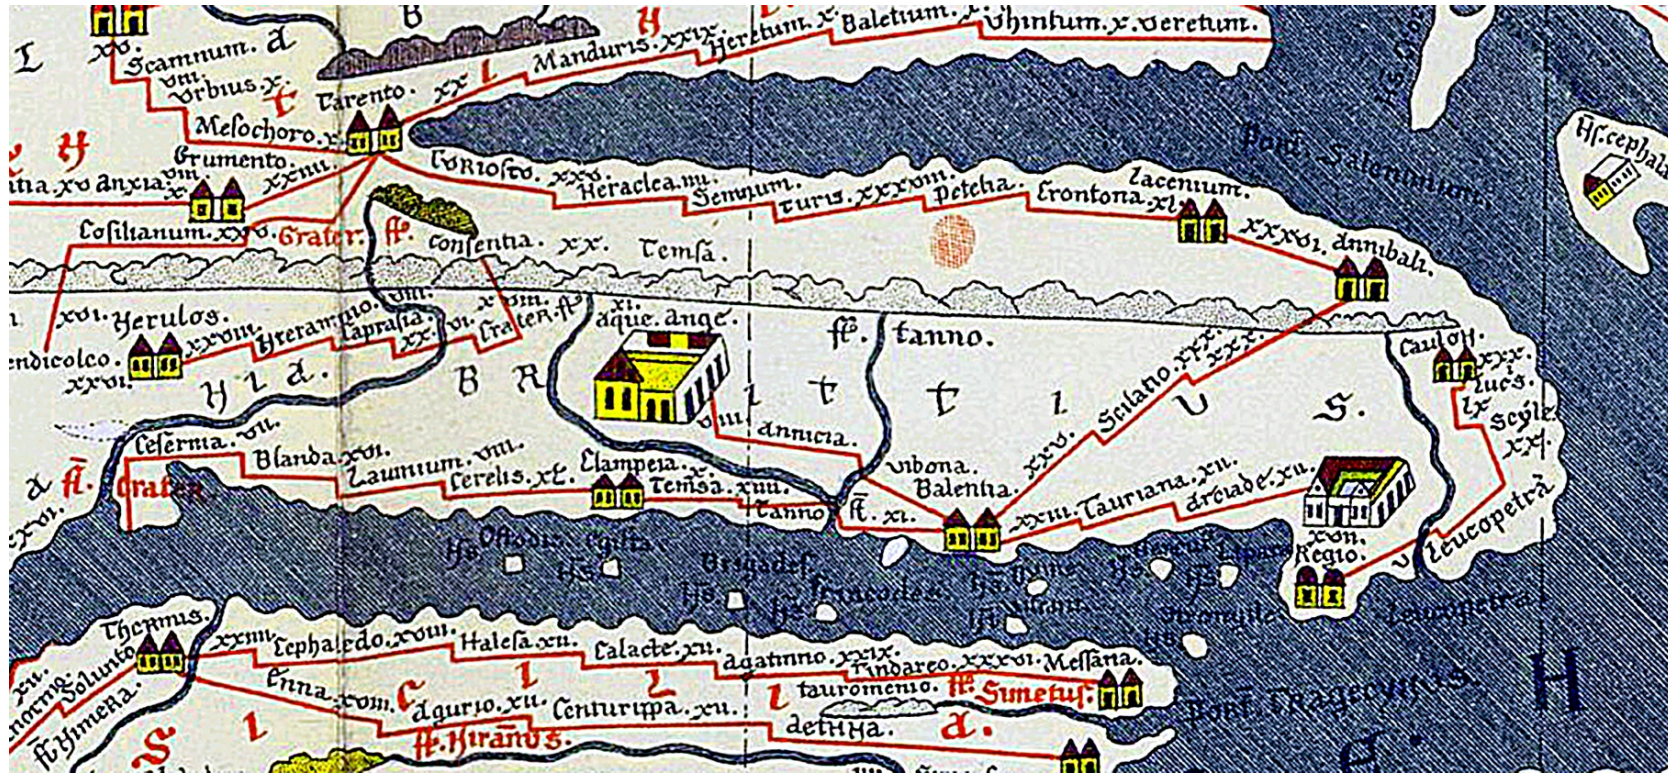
I B H
xv. Scamnum. d
vm. Manduris. xxix. Heretum. x. Baletium. x. Vhintum. x. Veretum.
Vrbius. x.
T Tarento. xx L
Mesochoro. x
H Grumento. xxiii
itia. xv Anxia. xv
Turiosto. xxv. Heraclea. vii. Semnum. Turis. xxxvm. Petelia. Crontona. xl. Lacenium.
Pont. Salentinum.
Ins. Cephale
Cosilianum. xxv. Grater. fl. consentia. xx. Temsa.
xxxvi. Annibali.
xvi. Herulos. Heramnio. vm. Caprasia. x. vm. Grater. fl. xi. aque. ange.
endicolco. xxvm. xx. xvi.
fl. Tanno.
xxvi. A. B R V T T I V S.
Scilatio. xxx. xxx.
Caulon. xxx.
Lues.
Scyle. ix.
xx.
Ceserna. vm. Blanda. xvi. Laumium. vm. Cerelis. xl. Clampeia. x. Temsa. xiiii.
Annicia.
Vibona. xxv. Balentia.
fl. Grater.
xvi.
Tanno. fl. xi. xviii. Tauriana. xii. Arciade. xii.
xvm. Regio.
Leucopetra
Ins. Osiodis. Egilta. Brigades. Ins. Lipara Ins. Strongile
Ins. Thermis.
xii. Soluntoe. xxiiii. Cephaledo. xviii. Halesa. xii. Calacte. xii. Agatinno. xxix. Tindareo. xxxvi. Messana.
S Himera.
Enna. xvm. Agurio. xii. Centuripa. xii. S I C I L I A. Tauromenio. fl. Simetus.
fl. Hirands Dethna.
Pont. Eragesonis
H